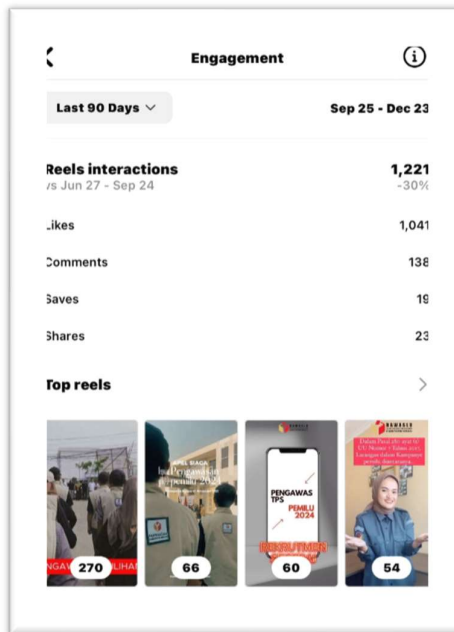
Engagement

Last 90 Days

Sep 25 - Dec 23

Reels interactions
's Jun 27 - Sep 24

1,221
-30%

.ikes 1,041

Comments 138

Saves 19

Shares 23

Top reels

NGAW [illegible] LIHAN
270

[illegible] Pengawas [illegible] pemilu 2024
66

PENGAWAS TPS
PEMILU 2024
REKRUTMEN
60

BAWASLU
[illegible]
54